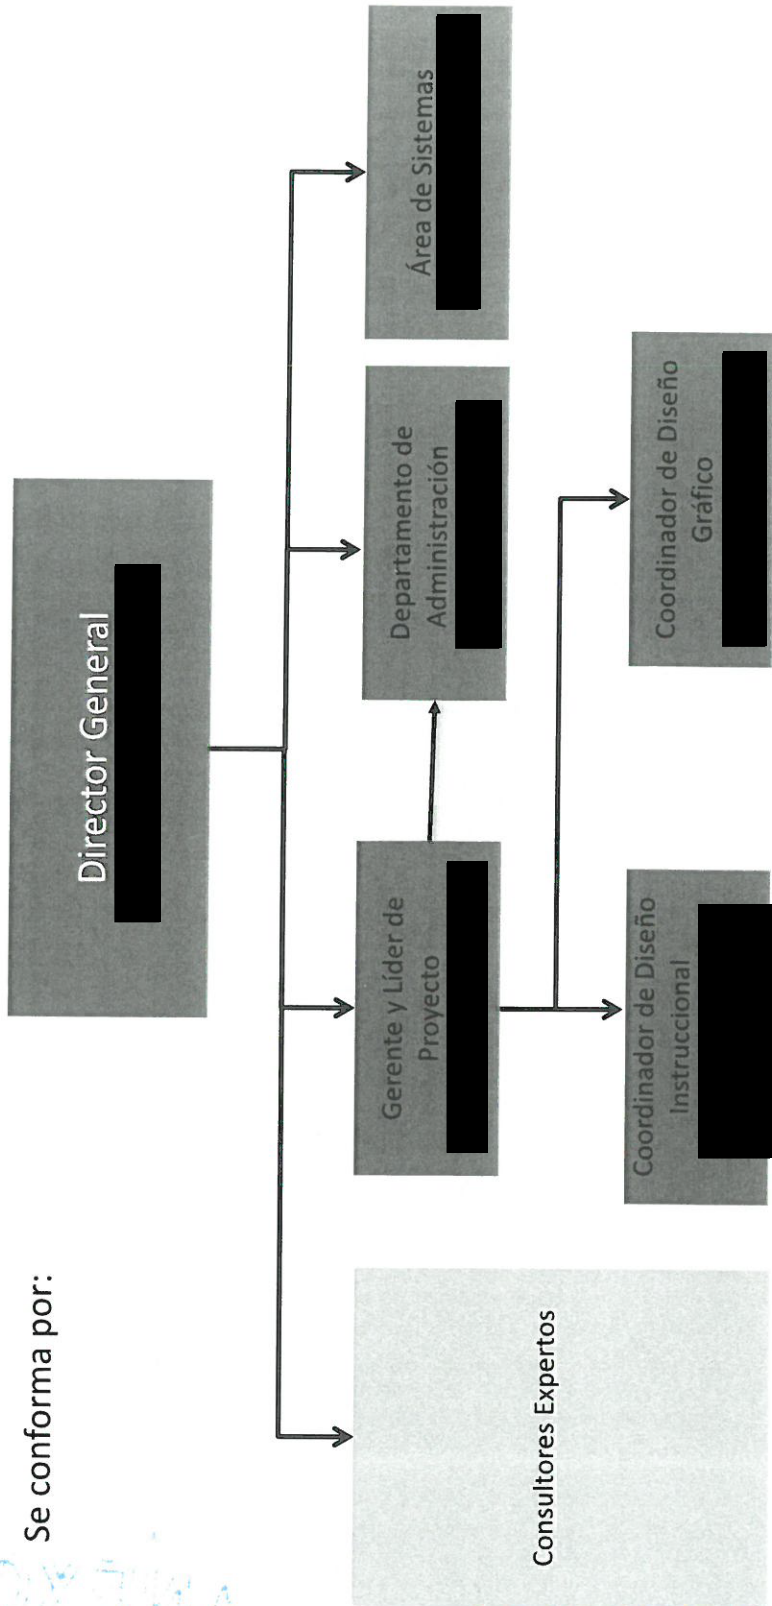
Se conforma por:

Director General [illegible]

Consultores Expertos

Gerente y Líder de Proyecto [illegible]

Departamento de Administración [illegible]

Área de Sistemas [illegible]

Coordinador de Diseño Instruccional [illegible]

Coordinador de Diseño Gráfico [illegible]